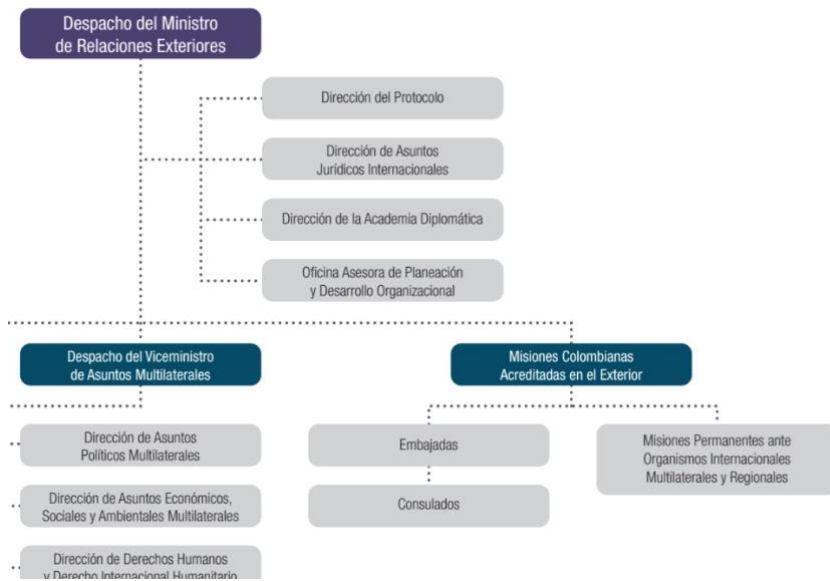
Despacho del Ministro de Relaciones Exteriores

Dirección del Protocolo

Dirección de Asuntos Jurídicos Internacionales

Dirección de la Academia Diplomática

Oficina Asesora de Planeación y Desarrollo Organizacional

Despacho del Viceministro de Asuntos Multilaterales

Misiones Colombianas Acreditadas en el Exterior

Dirección de Asuntos Políticos Multilaterales

Dirección de Asuntos Económicos, Sociales y Ambientales Multilaterales

Dirección de Derechos Humanos y Derecho Internacional Humanitario

Embajadas

Consulados

Misiones Permanentes ante Organismos Internacionales Multilaterales y Regionales